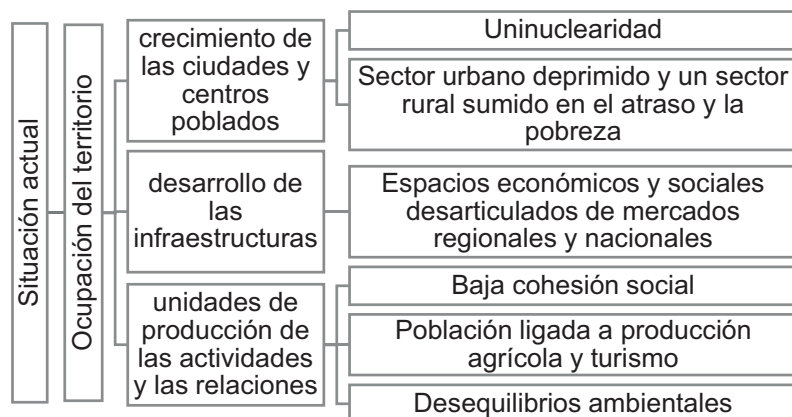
Situación actual

Ocupación del territorio

crecimiento de las ciudades y centros poblados

Uninuclearidad

Sector urbano deprimido y un sector rural sumido en el atraso y la pobreza

desarrollo de las infraestructuras

Espacios económicos y sociales desarticulados de mercados regionales y nacionales

unidades de producción de las actividades y las relaciones

Baja cohesión social

Población ligada a producción agrícola y turismo

Desequilibrios ambientales